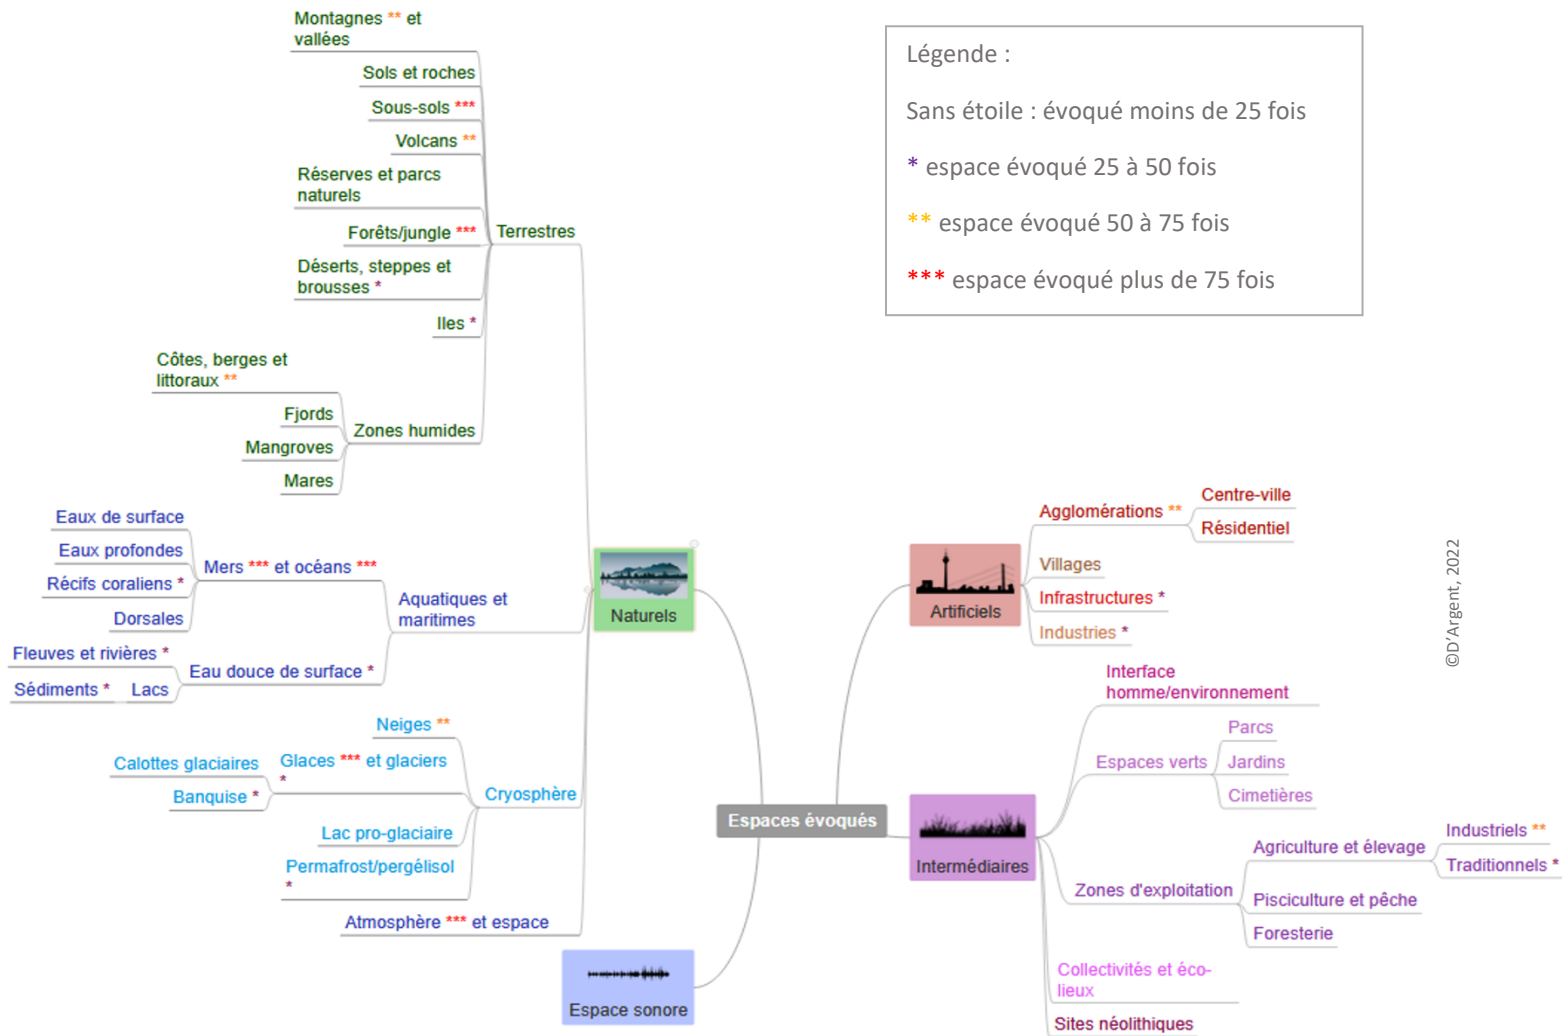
Légende :

Sans étoile : évoqué moins de 25 fois

* espace évoqué 25 à 50 fois

** espace évoqué 50 à 75 fois

*** espace évoqué plus de 75 fois

Montagnes ** et vallées
Sols et roches
Sous-sols ***
Volcans **
Réserves et parcs naturels
Forêts/jungle ***
Déserts, steppes et brousses *
Iles *
Côtes, berges et littoraux **
Fjords
Mangroves
Mares
Zones humides
Terrestres

Eaux de surface
Eaux profondes
Récifs coraliens *
Dorsales
Mers *** et océans ***
Fleuves et rivières *
Sédiments *
Lacs
Eau douce de surface *
Aquatiques et maritimes

Neiges **
Calottes glaciaires
Banquise *
Glaces *** et glaciers *
Lac pro-glaciaire
Permafrost/pergélisol *
Cryosphère
Atmosphère *** et espace

Naturels

Espaces évoqués

Espace sonore

Artificiels
Agglomérations **
Centre-ville
Résidentiel
Villages
Infrastructures *
Industries *

Intermédiaires
Interface homme/environnement
Espaces verts
Parcs
Jardins
Cimetières
Zones d'exploitation
Agriculture et élevage
Industriels **
Traditionnels *
Pisciculture et pêche
Foresterie
Collectivités et éco-lieux
Sites néolithiques

©D'Argent, 2022